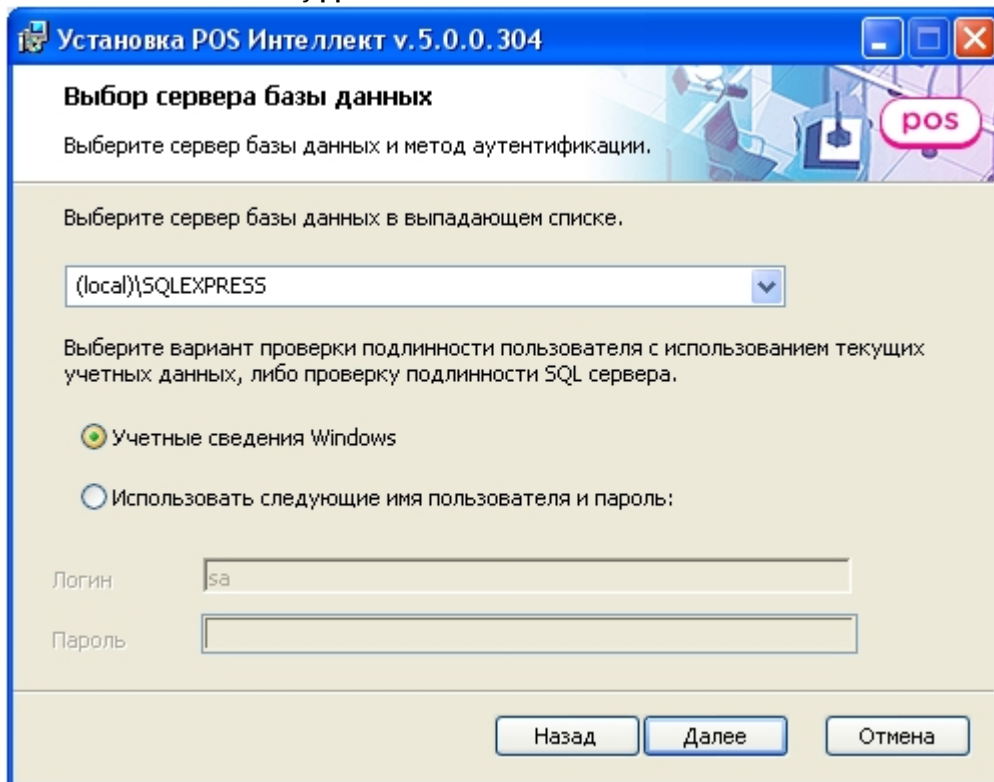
Установка POS Интеллект v.5.0.0.304

Выбор сервера базы данных

Выберите сервер базы данных и метод аутентификации.

pos

Выберите сервер базы данных в выпадающем списке.

(local)\SQLEXPRESS

Выберите вариант проверки подлинности пользователя с использованием текущих учетных данных, либо проверку подлинности SQL сервера.

Учетные сведения Windows

Использовать следующие имя пользователя и пароль:

Логин sa

Пароль

Назад Далее Отмена